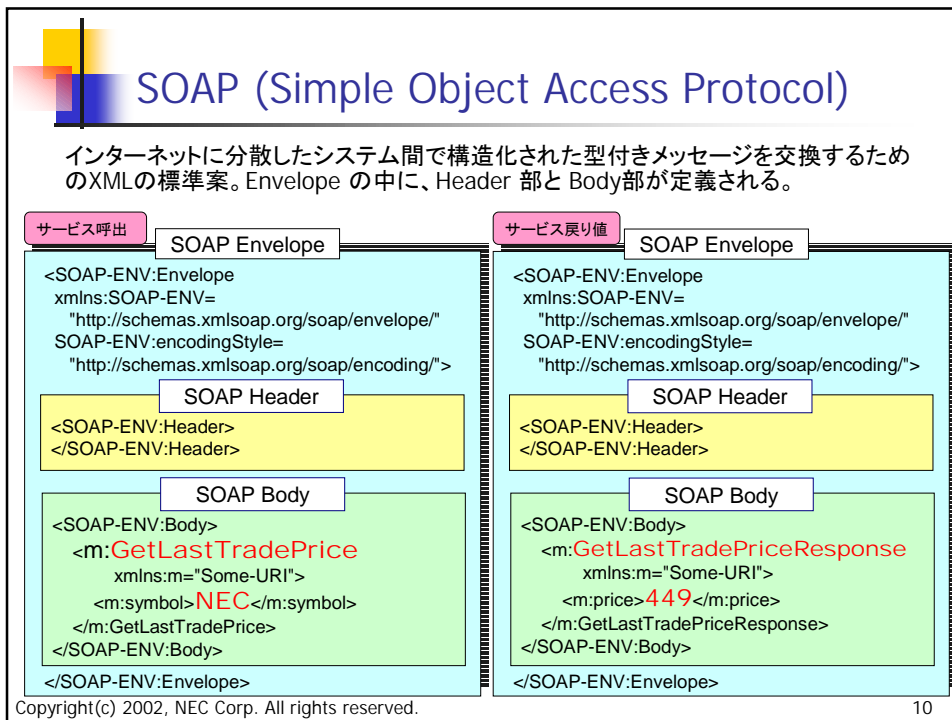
SOAP (Simple Object Access Protocol)

インターネットに分散したシステム間で構造化された型付きメッセージを交換するためのXMLの標準案。Envelope の中に、Header 部と Body部が定義される。

サービス呼出

SOAP Envelope

<SOAP-ENV:Envelope
xmlns:SOAP-ENV=
"http://schemas.xmlsoap.org/soap/envelope/"
SOAP-ENV:encodingStyle=
"http://schemas.xmlsoap.org/soap/encoding/">

SOAP Header

<SOAP-ENV:Header>
</SOAP-ENV:Header>

SOAP Body

<SOAP-ENV:Body>
<m:GetLastTradePrice
xmlns:m="Some-URI">
<m:symbol>NEC</m:symbol>
</m:GetLastTradePrice>
</SOAP-ENV:Body>
</SOAP-ENV:Envelope>

サービス戻り値

SOAP Envelope

<SOAP-ENV:Envelope
xmlns:SOAP-ENV=
"http://schemas.xmlsoap.org/soap/envelope/"
SOAP-ENV:encodingStyle=
"http://schemas.xmlsoap.org/soap/encoding/">

SOAP Header

<SOAP-ENV:Header>
</SOAP-ENV:Header>

SOAP Body

<SOAP-ENV:Body>
<m:GetLastTradePriceResponse
xmlns:m="Some-URI">
<m:price>449</m:price>
</m:GetLastTradePriceResponse>
</SOAP-ENV:Body>
</SOAP-ENV:Envelope>

Copyright(c) 2002, NEC Corp. All rights reserved.

10